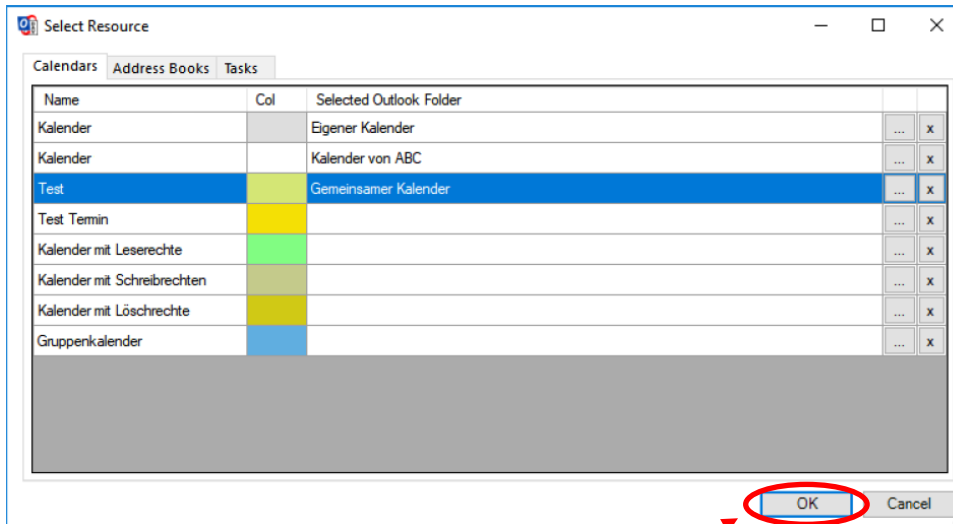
Select Resource

Calendars | Address Books | Tasks

| Name | Col | Selected Outlook Folder | | |
|---|---|---|---|---|
| Kalender | | Eigener Kalender | ... | x |
| Kalender | | Kalender von ABC | ... | x |
| Test | | Gemeinsamer Kalender | ... | x |
| Test Termin | | | ... | x |
| Kalender mit Leserechte | | | ... | x |
| Kalender mit Schreibrechten | | | ... | x |
| Kalender mit Löschrechte | | | ... | x |
| Gruppenkalender | | | ... | x |

OK
Cancel